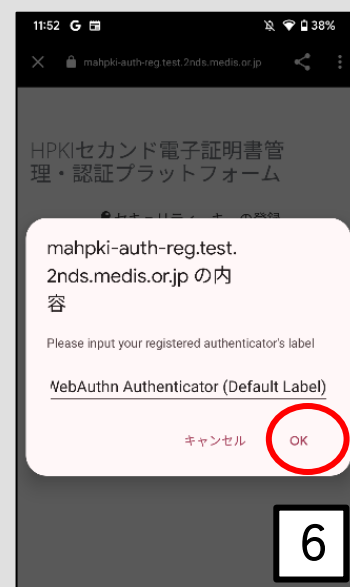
11:52 G 38%

mahpki-auth-reg.test.2nds.medis.or.jp

HPKIセカンド電子証明書管理・認証プラットフォーム

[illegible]

mahpki-auth-reg.test.2nds.medis.or.jp の内容

Please input your registered authenticator's label

WebAuthn Authenticator (Default Label)

キャンセル OK

6